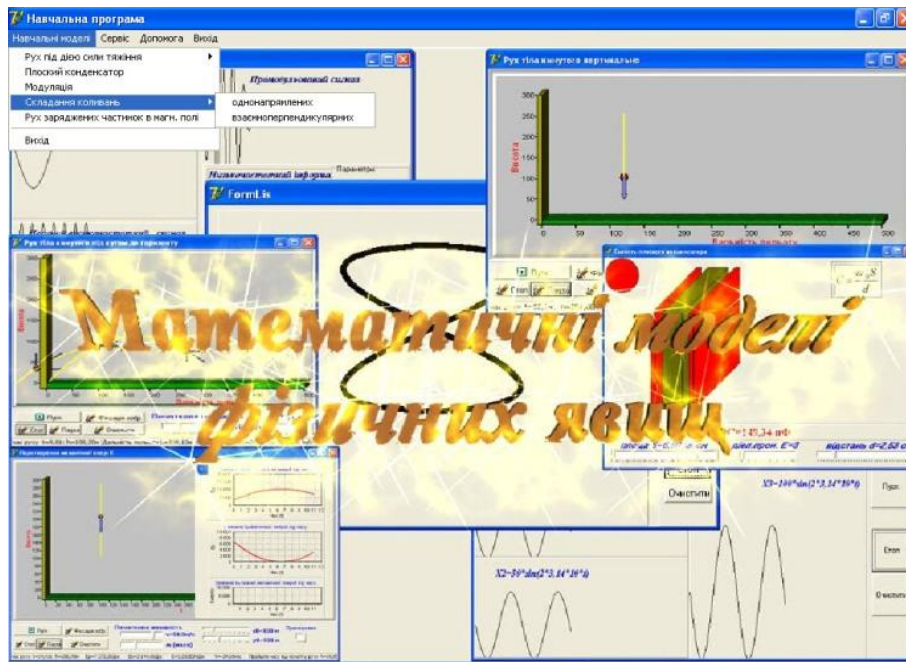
Навчальна програма

Навчальні моделі   Сервіс   Допомога   Вихід

Рух під дією сили тяжіння
Плоский конденсатор
Модуляція
Складання коливань
Рух заряджених частинок в магн. полі
Вихід

однонаправлених
взаємноперпендикулярних

Промодульований сигнал
Модулюючий інформ
Параметри

Рух тіла кинутого вертикально
Висота
0 50 100 150 200 250 300 350 400 450 500
Дальність польоту

FormLis

Рух тіла кинутого під кутом до горизонту
Висота

Пуск
Стоп
Пауза
Очистити

Ємність плоского конденсатора

Математичні моделі фізичних явищ

С=145,34 пФ
відстань d=2,62 с

Переміщення заряду в магнітному полі

Очистити

X3=100*sin(2*3.14*39*t)

X2=90*sin(2*3.14*10*t)

Пуск
Стоп
Очистити